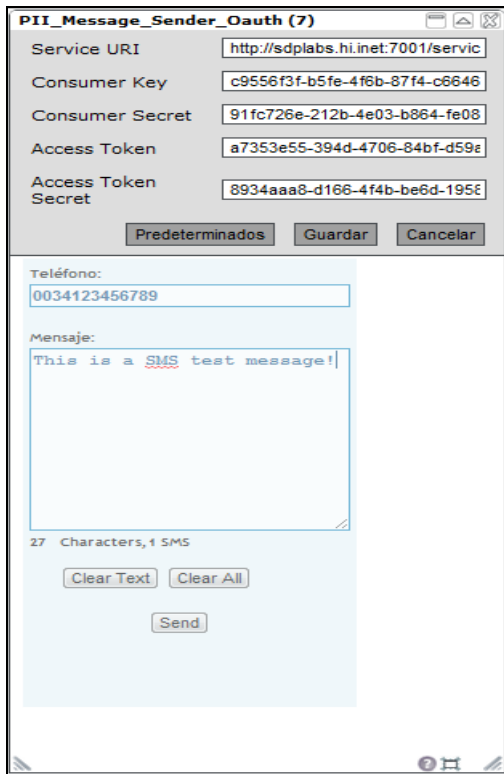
PII_Message_Sender_Oauth (7)

| | |
|---|---|
| Service URI | http://sdplabs.hi.inet:7001/servic |
| Consumer Key | c9556f3f-b5fe-4f6b-87f4-c6646 |
| Consumer Secret | 91fc726e-212b-4e03-b864-fe08 |
| Access Token | a7353e55-394d-4706-84bf-d59a |
| Access Token Secret | 8934aaa8-d166-4f4b-be6d-1958 |

Predeterminados Guardar Cancelar

Teléfono:
0034123456789

Mensaje:
This is a SMS test message!

27 Characters, 1 SMS

Clear Text Clear All

Send